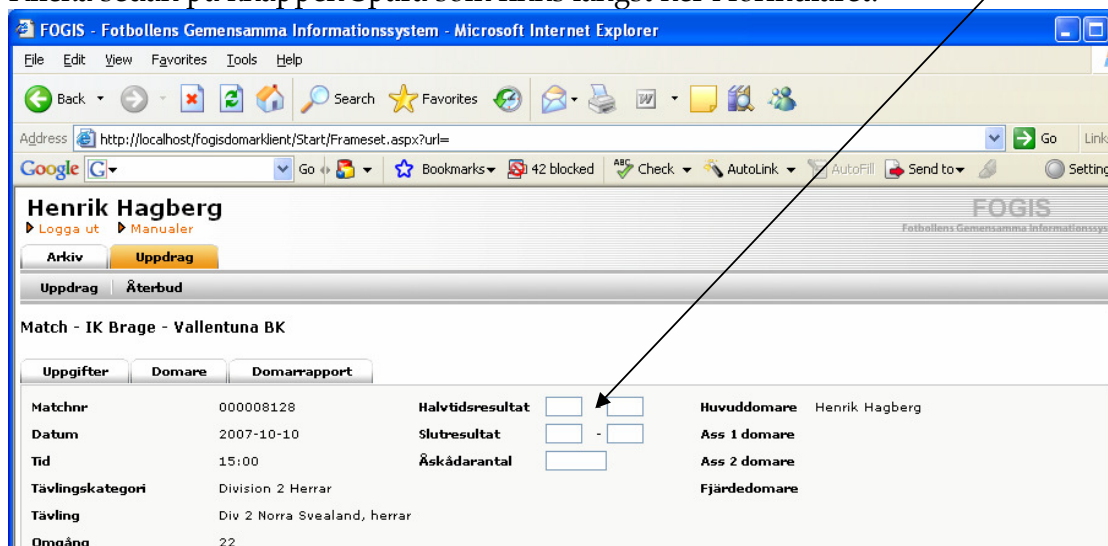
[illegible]

FOGIS - Fotbollens Gemensamma Informationssystem - Microsoft Internet Explorer

File Edit View Favorites Tools Help

Back Search Favorites

Address http://localhost/fogisdomarklient/Start/Frameset.aspx?url= Go Links

Google G Go Bookmarks 42 blocked Check AutoLink AutoFill Send to Settings

Henrik Hagberg
Logga ut Manualer

FOGIS
Fotbollens Gemensamma Informationssys

Arkiv Uppdrag

Uppdrag Återbud

Match - IK Brage - Vallentuna BK

Uppgifter Domare Domarrapport

| | | | | | |
|---|---|---|---|---|---|
| Matchnr | 000008128 | Halvtidsresultat | - | Huvuddomare | Henrik Hagberg |
| Datum | 2007-10-10 | Slutresultat | - | Ass 1 domare | |
| Tid | 15:00 | Åskådarantal | | Ass 2 domare | |
| Tävlingskategori | Division 2 Herrar | | | Fjärdedomare | |
| Tävling | Div 2 Norra Svealand, herrar | | | | |
| Omgång | 22 | | | | |